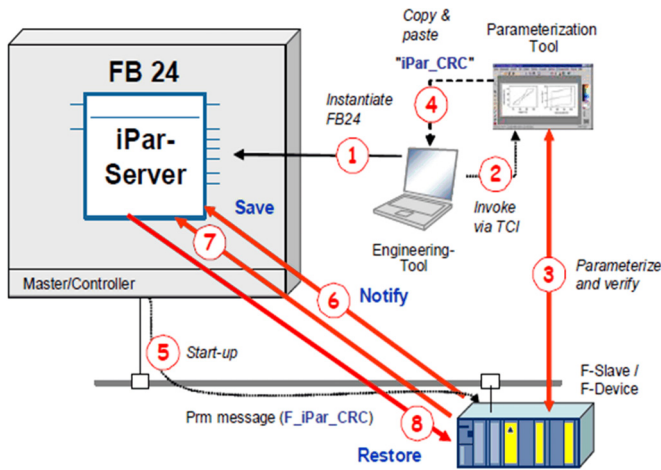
FB 24

iPar-Server

Save

Master/Controller

Copy & paste

"iPar_CRC"

Parameterization Tool

Instantiate FB24

4

1

2

Invoke via TCI

Engineering-Tool

3

Parameterize and verify

7

6

Notify

5

Start-up

F-Slave / F-Device

Prm message (F_iPar_CRC)

8

Restore